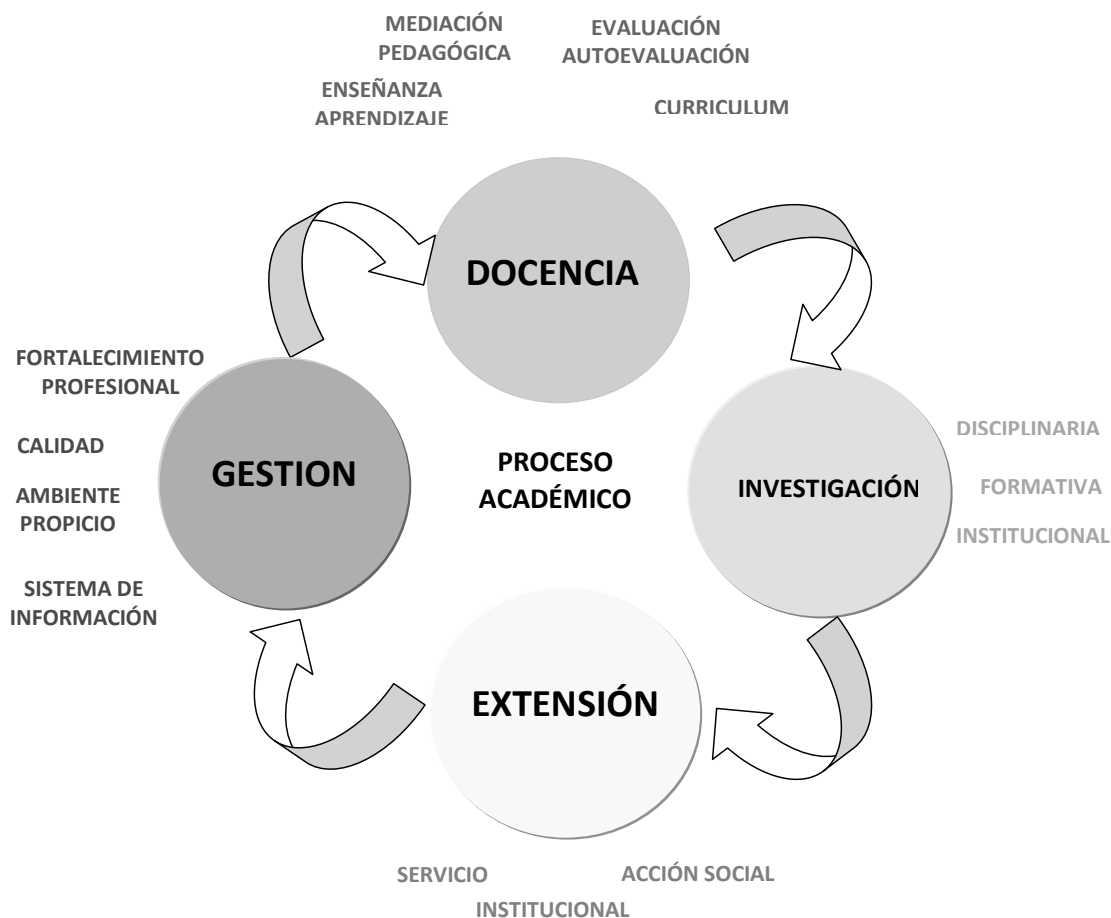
MEDIACIÓN PEDAGÓGICA

EVALUACIÓN AUTOEVALUACIÓN

ENSEÑANZA APRENDIZAJE

CURRICULUM

DOCENCIA

FORTALECIMIENTO PROFESIONAL

CALIDAD

AMBIENTE PROPICIO

SISTEMA DE INFORMACIÓN

GESTION

PROCESO ACADÉMICO

INVESTIGACIÓN

DISCIPLINARIA

FORMATIVA

INSTITUCIONAL

EXTENSIÓN

SERVICIO

ACCIÓN SOCIAL

INSTITUCIONAL